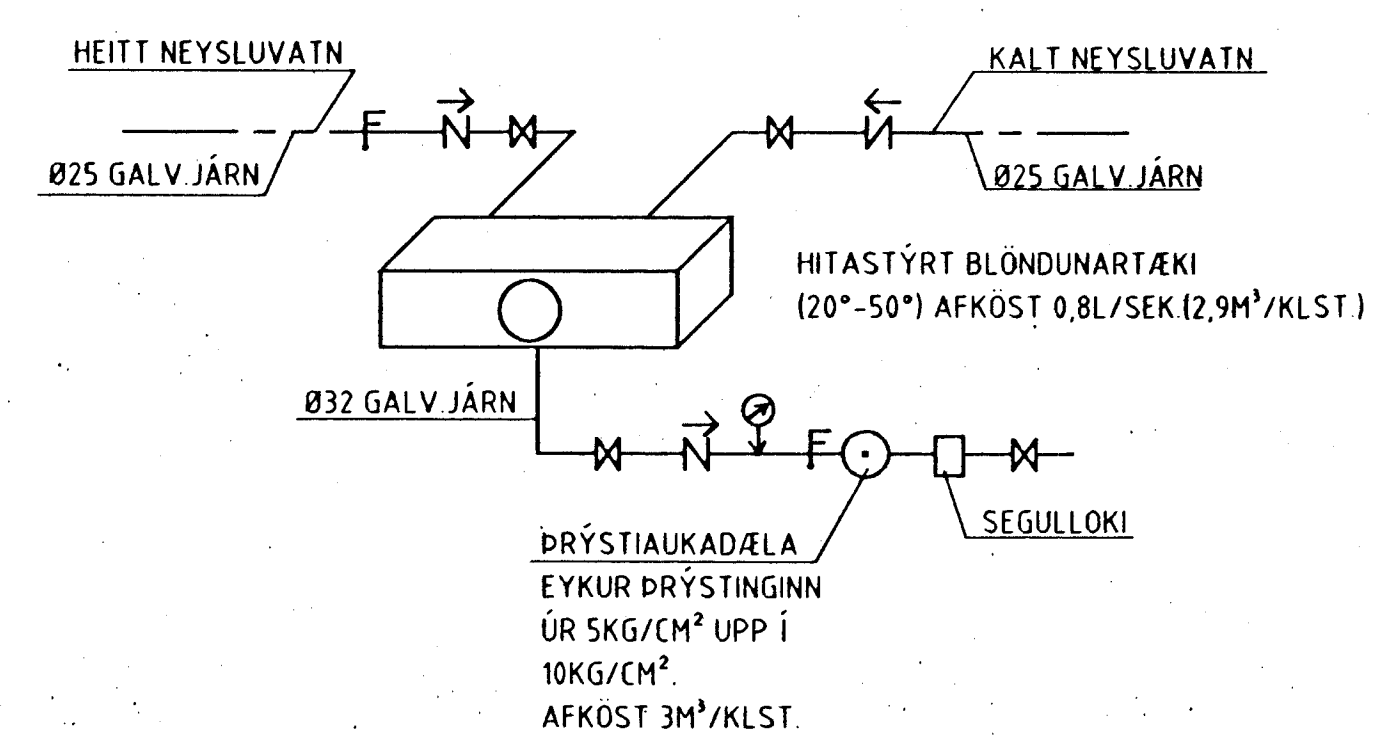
HEITT NEYSLUVATN

Ø25 GALV. JÁRN

F

$\vec{N}$

KALT NEYSLUVATN

Ø25 GALV. JÁRN

HITASTÝRT BLÖNDUNARTÆKI
(20°-50°) AFKÖST 0,8L/SEK. (2,9M³/KLST.)

Ø32 GALV. JÁRN

$\vec{N}$

F

ÞRÝSTIAUKADÆLA
EYKUR ÞRÝSTINGINN
ÚR 5KG/CM² UPP Í
10KG/CM².
AFKÖST 3M³/KLST.

SEGULLOKI